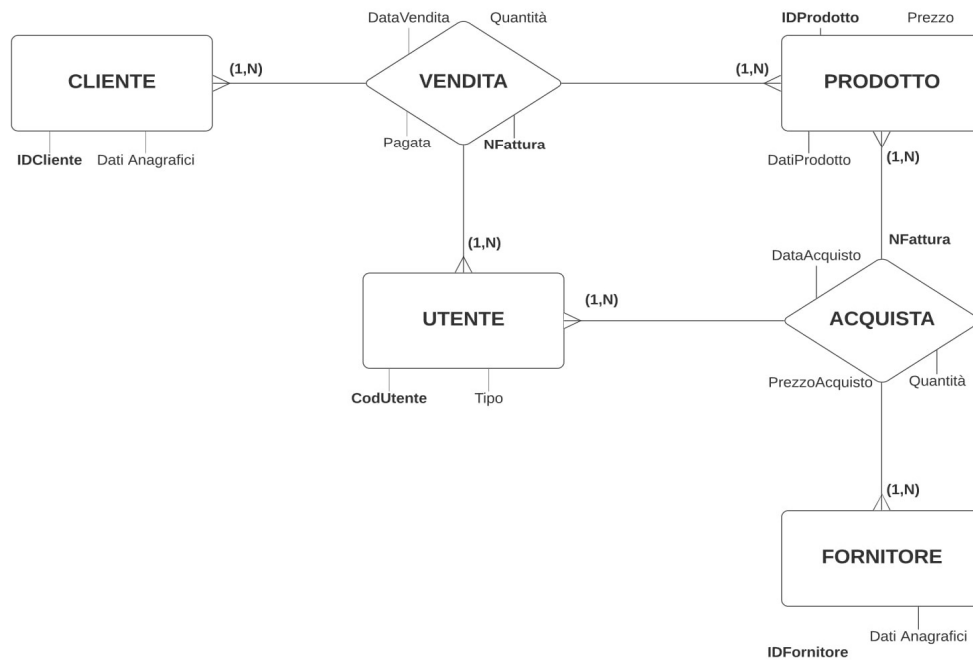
DataVendita
Quantità
IDProdotto
Prezzo

CLIENTE
(1,N)
VENDITA
(1,N)
PRODOTTO

IDCliente
Dati Anagrafici
Pagata
NFattura
DatiProdotto
(1,N)

(1,N)
NFattura
DataAcquisto

UTENTE
(1,N)
ACQUISTA

CodUtente
Tipo
PrezzoAcquisto
Quantità

(1,N)

FORNITORE

Dati Anagrafici
IDFornitore